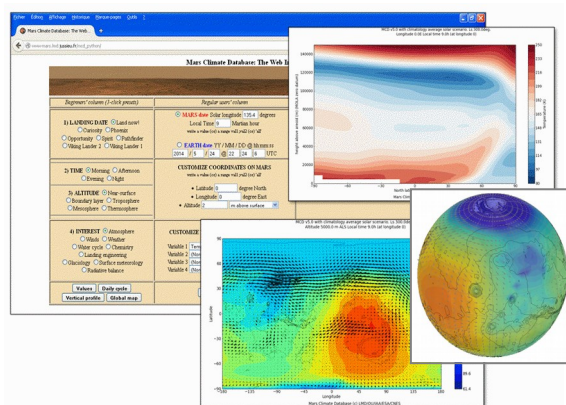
Fichier Édition Affichage Historique Marque-pages Outils ?

Mars Climate Database: The Web...

www.mars.lmd.jussieu.fr/mcd_python/

Mars Climate Database: The Web I

| Beginners' column (1-click presets) | Regular users' column |
|---|---|
| 1) LANDING DATE ◉ Land now! ○ Curiosity ○ Phoenix ○ Opportunity ○ Spirit ○ Pathfinder ○ Viking Lander 2 ○ Viking Lander 1 | ◉ MARS date Solar longitude 135.4 degrees Local Time 9 Martian hour write a value (x) a range x;y or all ○ EARTH date YY / MM / DD @ hh:mm:ss 2014 / 1 / 22 / 24 / 9 UTC |
| 2) TIME ○ Morning ○ Afternoon ○ Evening ○ Night | CUSTOMIZE COORDINATES ON MARS write a value (x) a range x;y or all • Latitude 0 degrees North • Longitude 0 degrees East • Altitude 0 m above surface |
| 3) ALTITUDE ◉ Near-surface ○ Boundary layer ○ Troposphere ○ Mesosphere ○ Thermosphere | |
| 4) INTEREST ◉ Atmosphere ○ Winds ○ Weather ○ Water cycle ○ Chemistry ○ Landing engineering ○ Glaciology ○ Surface meteorology ○ Radiative balance | CUSTOMIZE Variable 1 Variable 2 Variable 3 Variable 4 |

Values Daily cycle Vertical profile Global map

MCD v5.0 with climatology average solar scenario. Ls 300.0deg. Longitude 0.0E Local time 9.0h (at longitude 0)

Height above areoid (m) (MOLA zero datum)

Temperature (K)

North latitude

Mars Climate

MCD v5.0 with climatology average solar scenario. Ls 300.0deg. Altitude 5000.0 m ALS Local time 9.0h (at longitude 0)

Latitude

Longitude

Mars Climate Database (c) LMD/OU/IAA/ESA/CNES